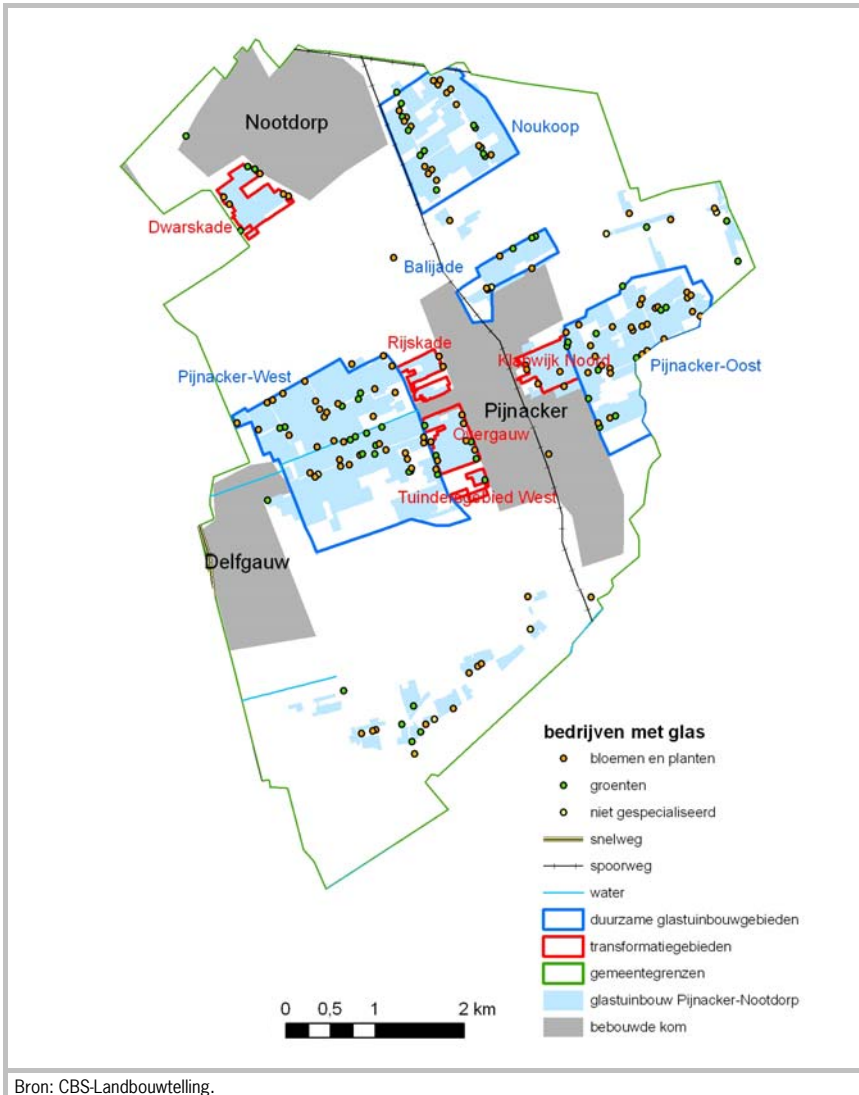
Nootdorp
Noukoop
Dwarskade
Balijade
Rijskade
Klapwijk Noord
Pijnacker-Oost
Pijnacker-West
Pijnacker
Oostergauw
Tuinderegebied West
Delfgauw

bedrijven met glas
bloemen en planten
groenten
niet gespecialiseerd
snelweg
spoorweg
water
duurzame glastuinbouwgebieden
transformatiegebieden
gemeentegrenzen
glastuinbouw Pijnacker-Nootdorp
bebouwde kom

0 0,5 1 2 km

Bron: CBS-Landbouwtelling.